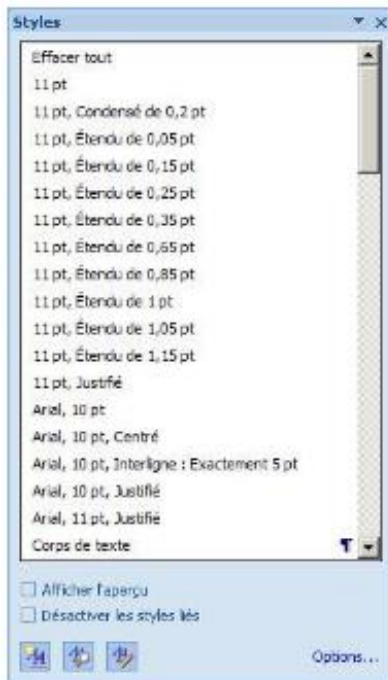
Styles

Effacer tout
11 pt
11 pt, Condensé de 0,2 pt
11 pt, Étendu de 0,05 pt
11 pt, Étendu de 0,15 pt
11 pt, Étendu de 0,25 pt
11 pt, Étendu de 0,35 pt
11 pt, Étendu de 0,65 pt
11 pt, Étendu de 0,85 pt
11 pt, Étendu de 1 pt
11 pt, Étendu de 1,05 pt
11 pt, Étendu de 1,15 pt
11 pt, Justifié
Arial, 10 pt
Arial, 10 pt, Centré
Arial, 10 pt, Interligne : Exactement 5 pt
Arial, 10 pt, Justifié
Arial, 11 pt, Justifié
Corps de texte

Afficher l'aperçu
Désactiver les styles liés

Options...